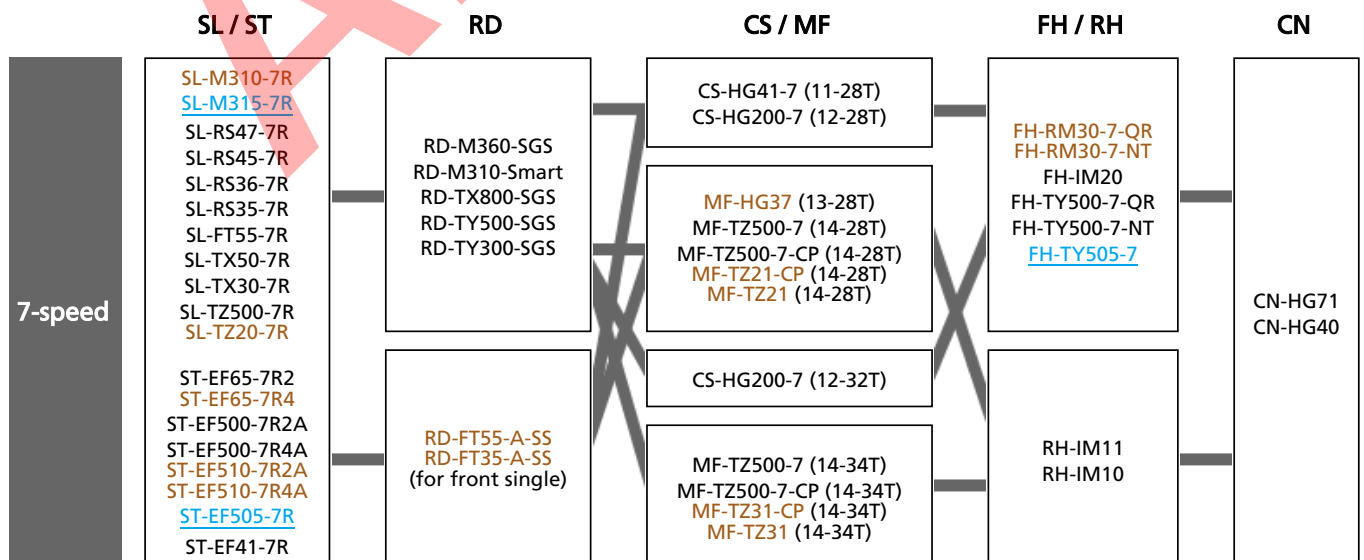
SL / ST

RD

CS / MF

FH / RH

CN

7-speed

SL-M310-7R
SL-M315-7R
SL-RS47-7R
SL-RS45-7R
SL-RS36-7R
SL-RS35-7R
SL-FT55-7R
SL-TX50-7R
SL-TX30-7R
SL-TZ500-7R
SL-TZ20-7R

ST-EF65-7R2
ST-EF65-7R4
ST-EF500-7R2A
ST-EF500-7R4A
ST-EF510-7R2A
ST-EF510-7R4A
ST-EF505-7R
ST-EF41-7R

RD-M360-SGS
RD-M310-Smart
RD-TX800-SGS
RD-TY500-SGS
RD-TY300-SGS

RD-FT55-A-SS
RD-FT35-A-SS
(for front single)

CS-HG41-7 (11-28T)
CS-HG200-7 (12-28T)

MF-HG37 (13-28T)
MF-TZ500-7 (14-28T)
MF-TZ500-7-CP (14-28T)
MF-TZ21-CP (14-28T)
MF-TZ21 (14-28T)

CS-HG200-7 (12-32T)

MF-TZ500-7 (14-34T)
MF-TZ500-7-CP (14-34T)
MF-TZ31-CP (14-34T)
MF-TZ31 (14-34T)

FH-RM30-7-QR
FH-RM30-7-NT
FH-IM20
FH-TY500-7-QR
FH-TY500-7-NT
FH-TY505-7

RH-IM11
RH-IM10

CN-HG71
CN-HG40